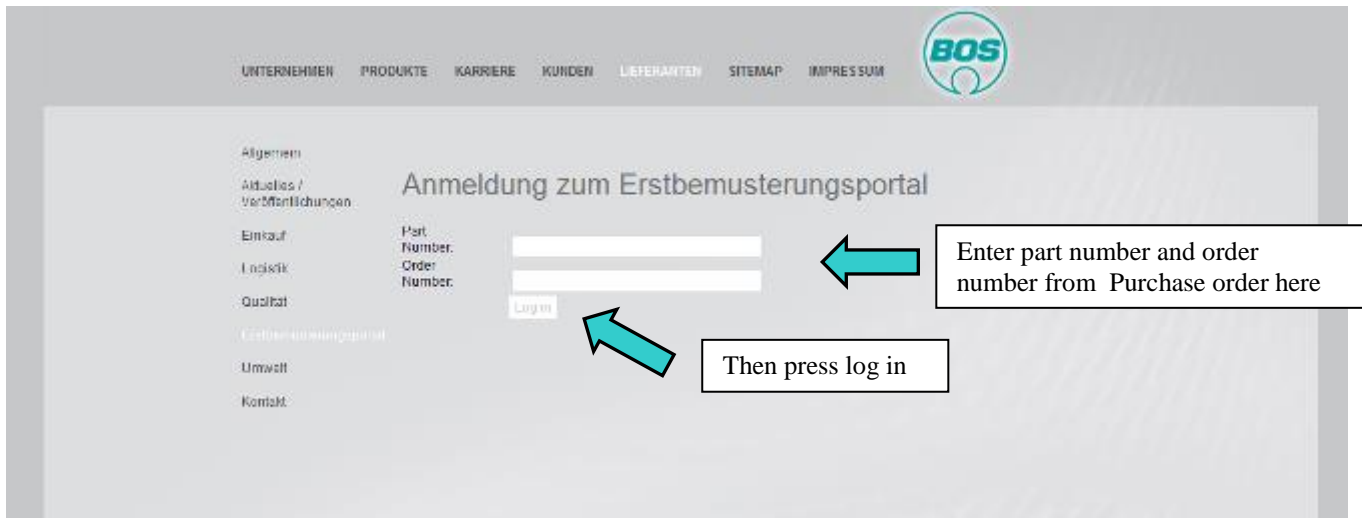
UNTERNEHMEN PRODUKTE KARRIERE KUNDEN LIEFERANTEN SITEMAP IMPRESSUM

BOS

Allgemein

Aktuelles / Veröffentlichungen

Einkauf

Logistik

Qualität

Erstbemusterungsportal

Umwelt

Kontakt

Anmeldung zum Erstbemusterungsportal

Part Number:

Order Number:

Log in

Enter part number and order number from Purchase order here

Then press log in